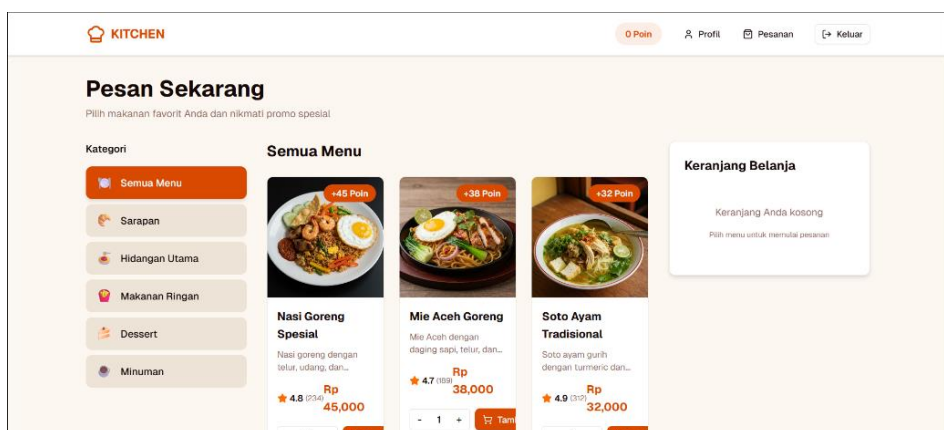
KITCHEN

0 Poin

Profil

Pesanan

Keluar

Pesan Sekarang

Pilih makanan favorit Anda dan nikmati promo spesial

Kategori

Semua Menu

Sarapan

Hidangan Utama

Makanan Ringan

Dessert

Minuman

Semua Menu

+45 Poin

Nasi Goreng Spesial

Nasi goreng dengan telur, udang, dan...

4.8 (234)

Rp 45,000

+38 Poin

Mie Aceh Goreng

Mie Aceh dengan daging sapi, telur, dan...

4.7 (189)

Rp 38,000

- 1 +

Tam

+32 Poin

Soto Ayam Tradisional

Soto ayam gurih dengan turmeric dan...

4.9 (312)

Rp 32,000

Keranjang Belanja

Keranjang Anda kosong

Pilih menu untuk memulai pesanan